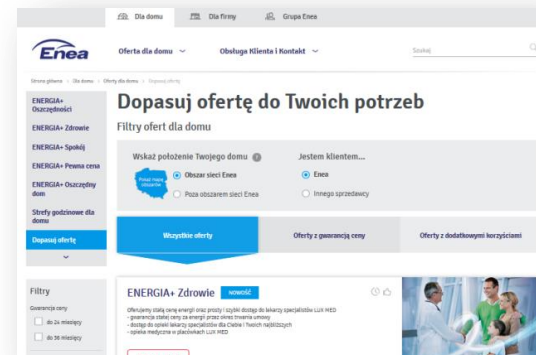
Dla domu Dla firmy Grupa Enea

Enea

Oferta dla domu ﹀ Obsługa Klienta i Kontakt ﹀ Szukaj

Strona główna > Dla domu > Oferty dla domu > Dopasuj ofertę

ENERGIA+ Oszczędności

ENERGIA+ Zdrowie

ENERGIA+ Spokój

ENERGIA+ Pewna cena

ENERGIA+ Oszczędny dom

Strefy godzinowe dla domu

Dopasuj ofertę

Dopasuj ofertę do Twoich potrzeb

Filtry ofert dla domu

Wskaż położenie Twojego domu

Pokaż mapę obszarów

Obszar sieci Enea

Poza obszarem sieci Enea

Jestem klientem...

Enea

Innego sprzedawcy

Wszystkie oferty

Oferty z gwarancją ceny

Oferty z dodatkowymi korzyściami

Filtry

Gwarancja ceny

do 24 miesięcy

do 36 miesięcy

ENERGIA+ Zdrowie NOWOŚĆ

Oferujemy stałą cenę energii oraz prosty i szybki dostęp do lekarzy specjalistów LUX MED
- gwarancja stałej ceny za energię przez okres trwania umowy
- dostęp do opieki lekarzy specjalistów dla Ciebie i Twoich najbliższych
- opieka medyczna w placówkach LUX MED